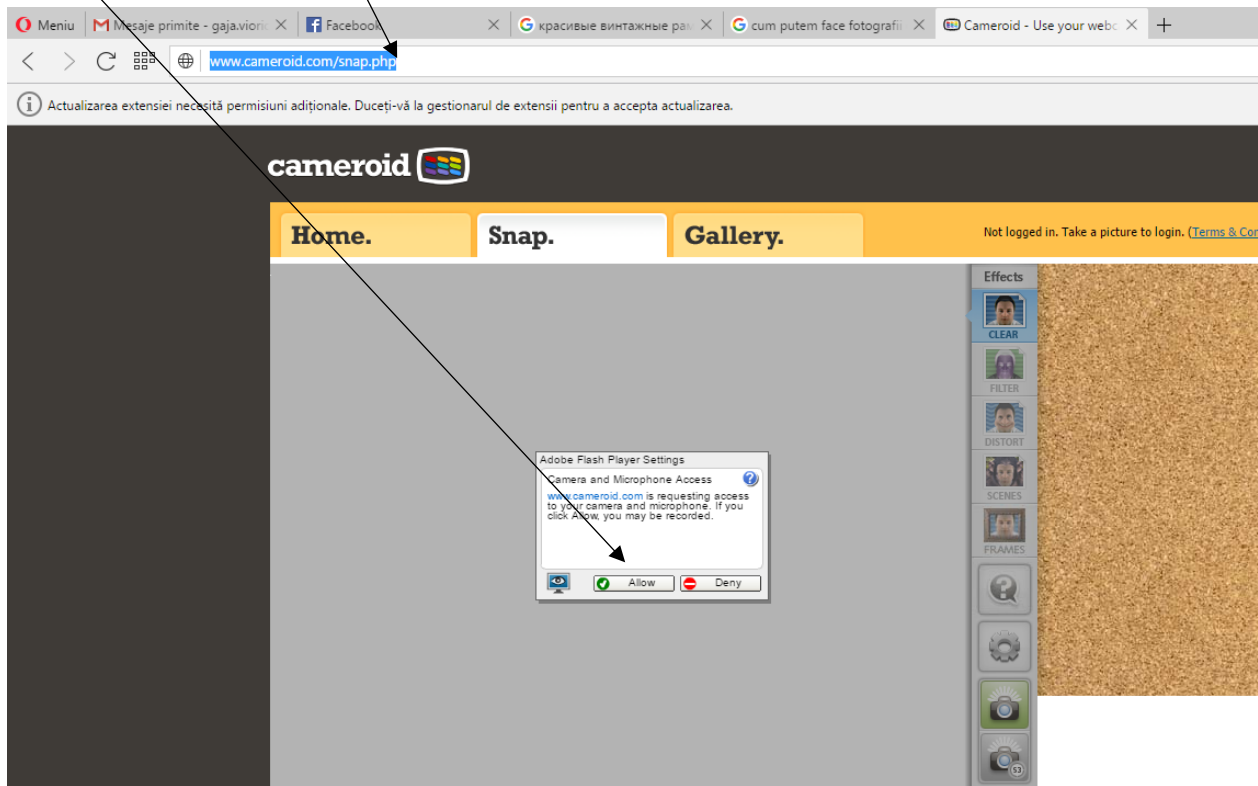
Meniu | Mesaje primite - gaja.viori | Facebook | красивые винтажные рам | cum putem face fotografii | Cameroid - Use your webc

www.cameroid.com/snap.php

Actualizarea extensiei necesită permisiuni adiționale. Duceți-vă la gestionarul de extensii pentru a accepta actualizarea.

cameroid

Home. | Snap. | Gallery.

Not logged in. Take a picture to login. (Terms & Con

Effects
CLEAR
FILTER
DISTORT
SCENES
FRAMES

Adobe Flash Player Settings
Camera and Microphone Access
www.cameroid.com is requesting access to your camera and microphone. If you click Allow, you may be recorded.
Allow
Deny

53